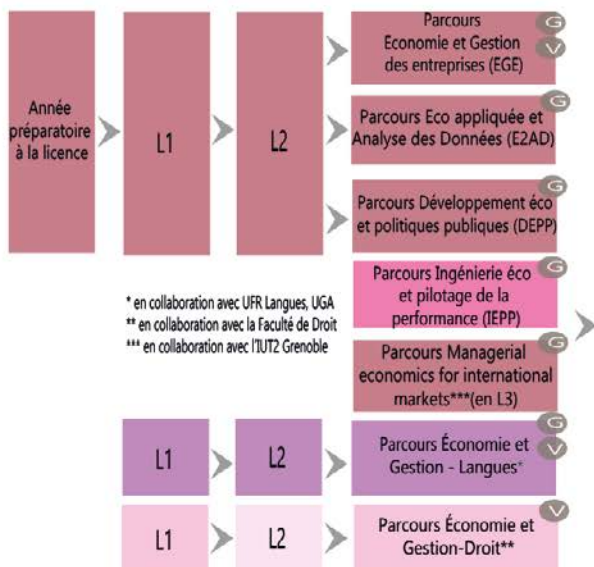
Année préparatoire à la licence

L1

L2

Parcours Economie et Gestion des entreprises (EGE)
G
V

Parcours Eco appliquée et Analyse des Données (E2AD)
G

Parcours Développement éco et politiques publiques (DEPP)
G

Parcours Ingénierie éco et pilotage de la performance (IEPP)
G

Parcours Managerial economics for international markets***(en L3)
G

* en collaboration avec UFR Langues, UGA
** en collaboration avec la Faculté de Droit
*** en collaboration avec l'IUT2 Grenoble

L1

L2

Parcours Économie et Gestion - Langues*
G
V

L1

L2

Parcours Économie et Gestion-Droit**
V